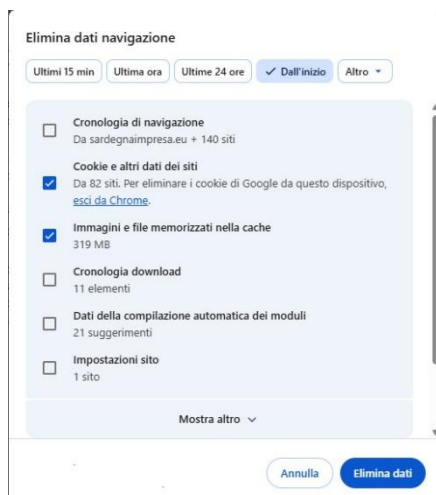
Elimina dati navigazione

Ultimi 15 min | Ultima ora | Ultime 24 ore | ✓ Dall'inizio | Altro

Cronologia di navigazione
Da sardegnaimpresa.eu + 140 siti

Cookie e altri dati dei siti
Da 82 siti. Per eliminare i cookie di Google da questo dispositivo, esci da Chrome.

Immagini e file memorizzati nella cache
319 MB

Cronologia download
11 elementi

Dati della compilazione automatica dei moduli
21 suggerimenti

Impostazioni sito
1 sito

Mostra altro

Annulla | Elimina dati